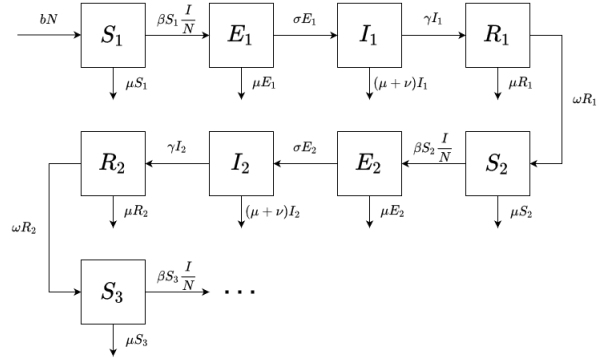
$bN$

$S_1$

$\beta S_1 \frac{I}{N}$

$E_1$

$\sigma E_1$

$I_1$

$\gamma I_1$

$R_1$

$\mu S_1$

$\mu E_1$

$(\mu+\nu)I_1$

$\mu R_1$

$\omega R_1$

$R_2$

$\gamma I_2$

$I_2$

$\sigma E_2$

$E_2$

$\beta S_2 \frac{I}{N}$

$S_2$

$\mu R_2$

$(\mu+\nu)I_2$

$\mu E_2$

$\mu S_2$

$\omega R_2$

$S_3$

$\beta S_3 \frac{I}{N}$

$\cdots$

$\mu S_3$